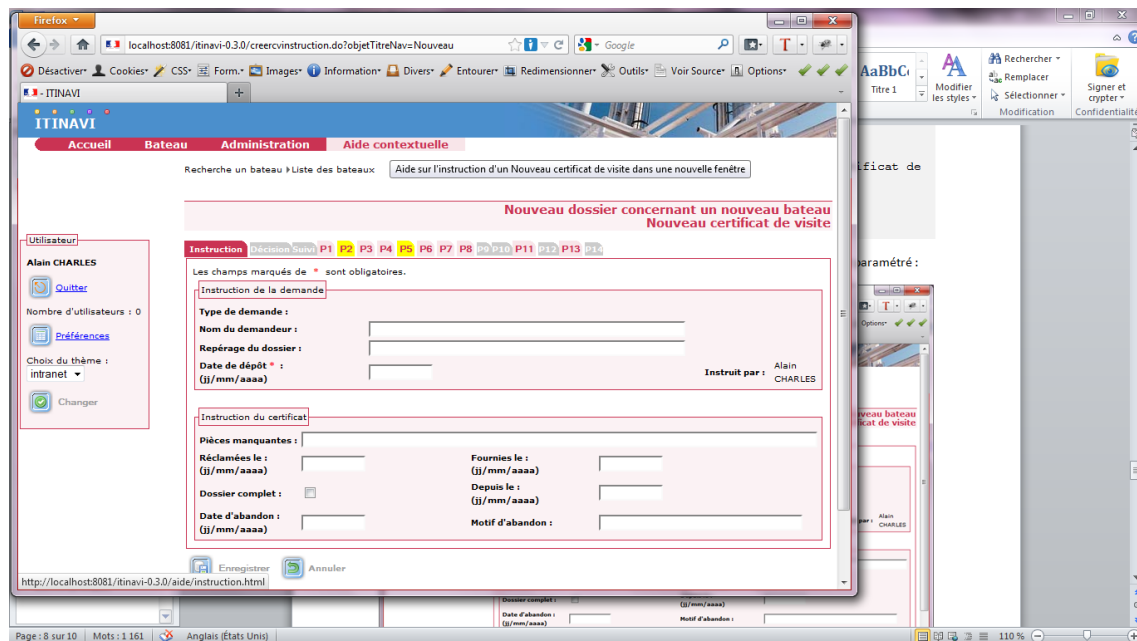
Firefox

localhost:8081/itinavi-0.3.0/creercvinstruction.do?objetTitreNav=Nouveau

Google

Désactiver Cookies CSS Form. Images Information Divers Entourer Redimensionner Outils Voir Source Options

ITINAVI

ITINAVI

Accueil Bateau Administration Aide contextuelle

Recherche un bateau ▸Liste des bateaux

Aide sur l'instruction d'un Nouveau certificat de visite dans une nouvelle fenêtre

Nouveau dossier concernant un nouveau bateau
Nouveau certificat de visite

Instruction Décision Suivi P1 P2 P3 P4 P5 P6 P7 P8 P9 P10 P11 P12 P13 P14

Les champs marqués de * sont obligatoires.

Instruction de la demande

Type de demande :

Nom du demandeur :

Repérage du dossier :

Date de dépôt * : (jj/mm/aaaa)

Instruit par : Alain CHARLES

Instruction du certificat

Pièces manquantes :

Réclamées le : (jj/mm/aaaa)

Fournies le : (jj/mm/aaaa)

Dossier complet :

Depuis le : (jj/mm/aaaa)

Date d'abandon : (jj/mm/aaaa)

Motif d'abandon :

Enregistrer Annuler

Utilisateur

Alain CHARLES

Quitter

Nombre d'utilisateurs : 0

Préférences

Choix du thème :

intranet

Changer

http://localhost:8081/itinavi-0.3.0/aide/instruction.html

AaBbC
Titre 1

Modifier les styles

Rechercher
Remplacer
Sélectionner
Modification

Signer et crypter
Confidentialité

ificat de

paramétré :

Options

veau bateau
ificat de visite

par : Alain CHARLES

Dossier complet :

Date d'abandon : (jj/mm/aaaa)

(jj/mm/aaaa)

Motif d'abandon :

Page : 8 sur 10 Mots : 1 161 Anglais (États Unis) 110 %